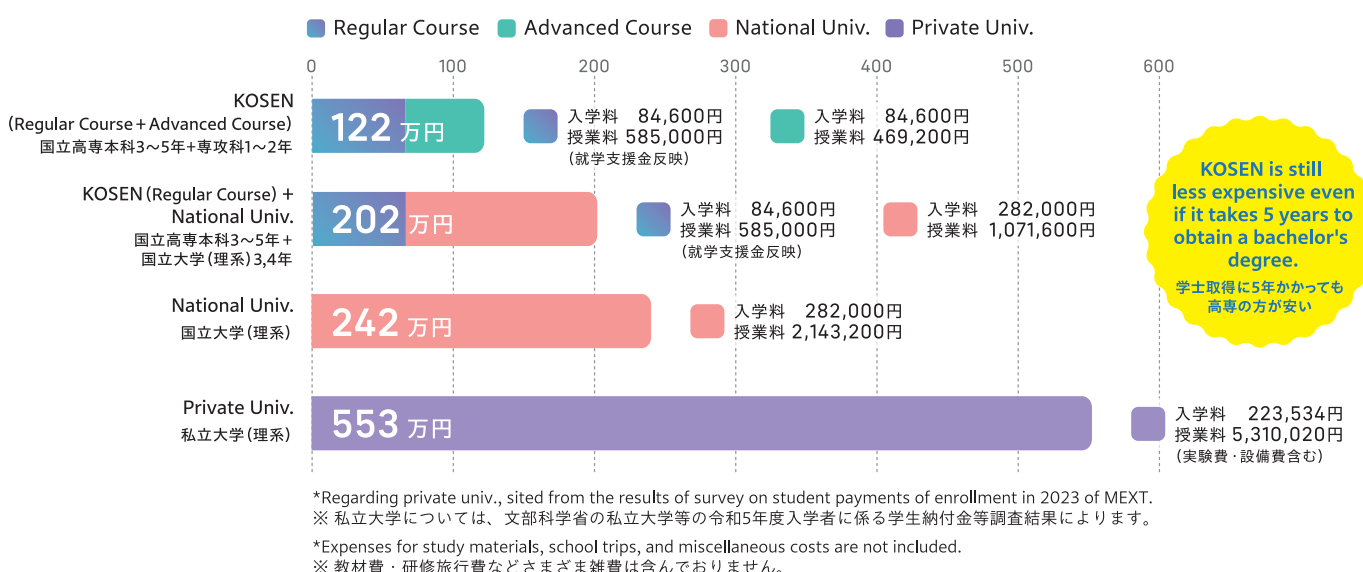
Regular Course  Advanced Course  National Univ.  Private Univ.

0  100  200  300  400  500  600

KOSEN
(Regular Course＋Advanced Course)
国立高専本科3～5年+専攻科1～2年

122 万円

入学料　84,600円
授業料 585,000円
(就学支援金反映)

入学料　84,600円
授業料 469,200円

KOSEN (Regular Course) + National Univ.
国立高専本科3～5年＋国立大学(理系) 3,4年

202 万円

入学料　84,600円
授業料 585,000円
(就学支援金反映)

入学料　282,000円
授業料 1,071,600円

National Univ.
国立大学(理系)

242 万円

入学料　282,000円
授業料 2,143,200円

Private Univ.
私立大学(理系)

553 万円

入学料　223,534円
授業料 5,310,020円
(実験費・設備費含む)

KOSEN is still less expensive even if it takes 5 years to obtain a bachelor's degree.
学士取得に5年かかっても高専の方が安い

*Regarding private univ., sited from the results of survey on student payments of enrollment in 2023 of MEXT.
※ 私立大学については、文部科学省の私立大学等の令和5年度入学者に係る学生納付金等調査結果によります。

*Expenses for study materials, school trips, and miscellaneous costs are not included.
※ 教材費・研修旅行費などさまざま雑費は含んでおりません。